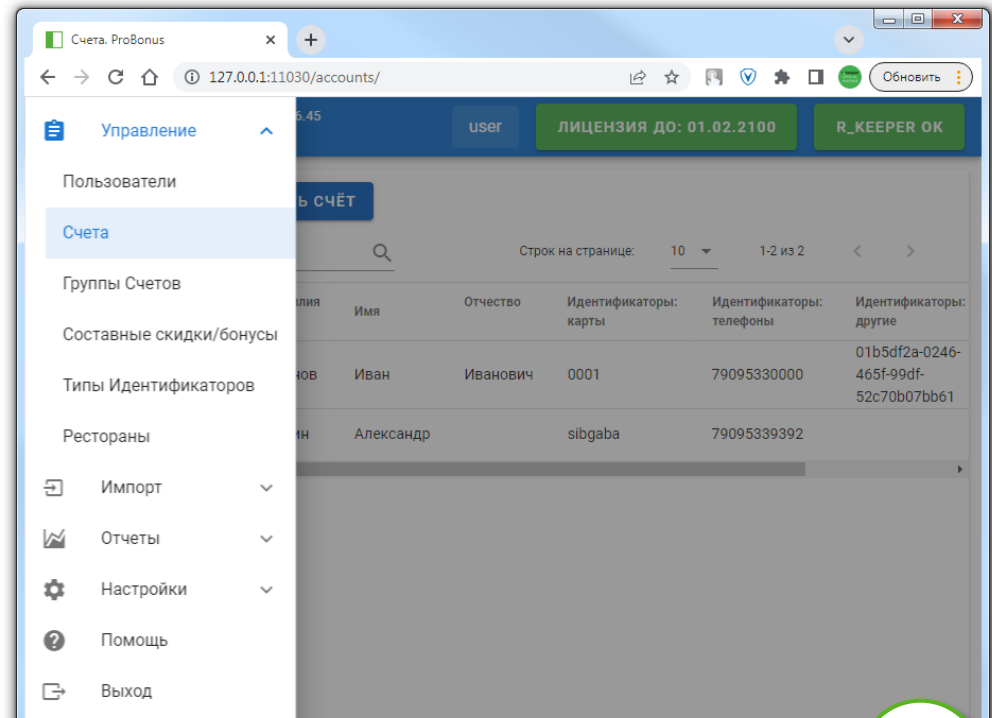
Счета. ProBonus

127.0.0.1:11030/accounts/

Обновить

Управление

Пользователи

Счета

Группы Счетов

Составные скидки/бонусы

Типы Идентификаторов

Рестораны

Импорт

Отчеты

Настройки

Помощь

Выход

6.45

user

ЛИЦЕНЗИЯ ДО: 01.02.2100

R_KEEPER OK

Ь СЧЁТ

Строк на странице: 10 1-2 из 2

| алия | Имя | Отчество | Идентификаторы: карты | Идентификаторы: телефоны | Идентификаторы: другие |
|---|---|---|---|---|---|
| нов | Иван | Иванович | 0001 | 79095330000 | 01b5df2a-0246-465f-99df-52c70b07bb61 |
| ин | Александр | | sibgaba | 79095339392 | |